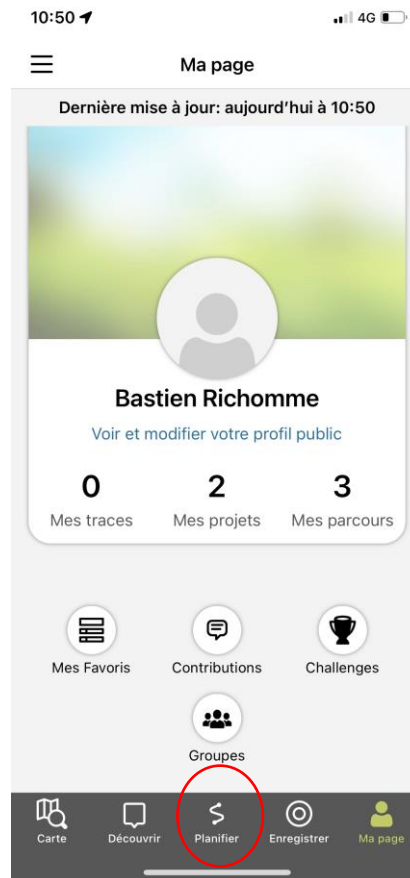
10:50

4G

Ma page

Dernière mise à jour: aujourd'hui à 10:50

Bastien Richomme

Voir et modifier votre profil public

0
Mes traces

2
Mes projets

3
Mes parcours

Mes Favoris

Contributions

Challenges

Groupes

Carte

Découvrir

Planifier

Enregistrer

Ma page